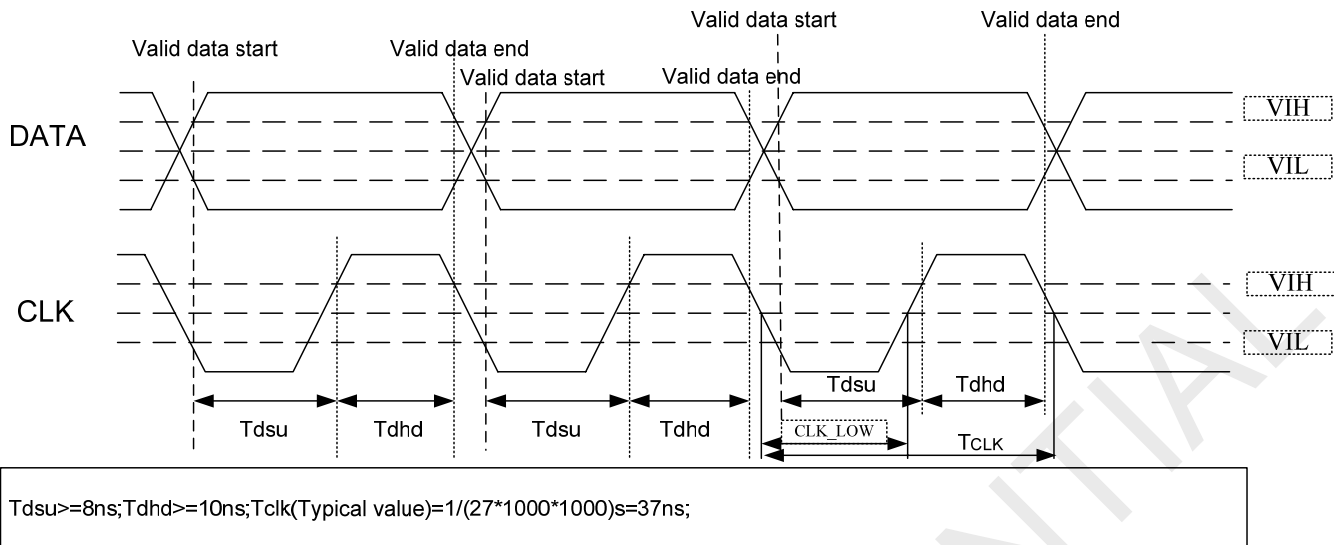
Valid data start

Valid data end

Valid data start

Valid data end

Valid data start

Valid data end

DATA

VIH

VIL

CLK

VIH

VIL

Tdsu

Tdhd

Tdsu

Tdhd

Tdsu

Tdhd

CLK_LOW

TCLK

Tdsu>=8ns;Tdhd>=10ns;Tclk(Typical value)=1/(27*1000*1000)s=37ns;

NTIAL